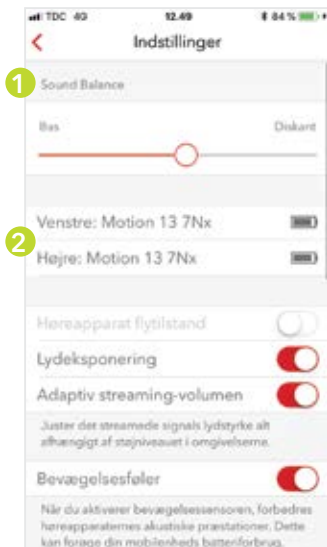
TDC 4G 12.49 84 %

<

Indstillinger

1

Sound Balance

Bas

Diskant

2

Venstre: Motion 13 7Nx

Højre: Motion 13 7Nx

Høreapparat flytilstand

Lydeksponering

Adaptiv streaming-volumen

Juster det streamede signals lydstyrke alt afhængigt af støjniveauet i omgivelserne.

Bevægelsesføler

Når du aktiverer bevægelsessensoren, forbedres høreapparaternes akustiske præstationer. Dette kan forøge din mobilenheds batteriforbrug.